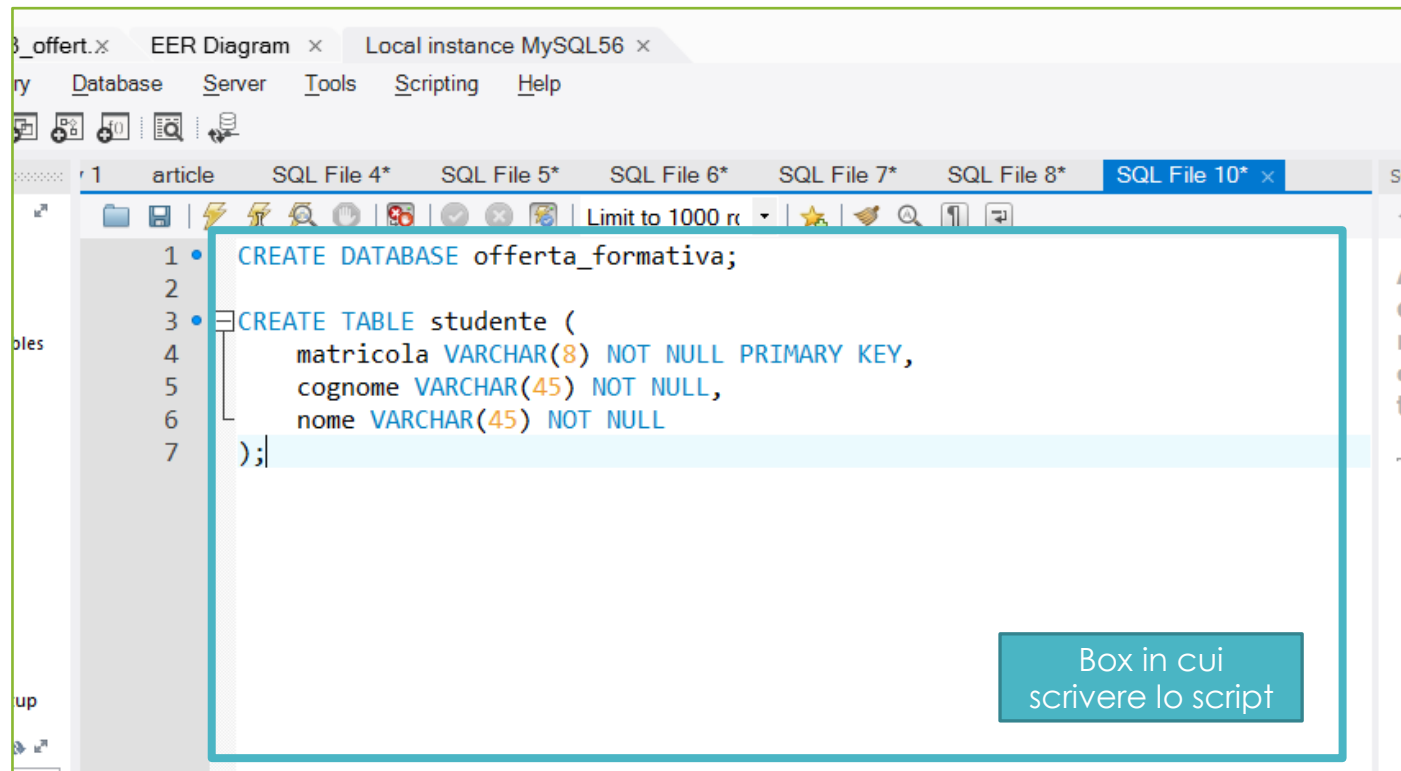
3_offert. × EER Diagram × Local instance MySQL56 ×

ry Database Server Tools Scripting Help

1 article SQL File 4* SQL File 5* SQL File 6* SQL File 7* SQL File 8* SQL File 10* ×

Limit to 1000 r

bles

up

1 CREATE DATABASE offerta_formativa;
2
3 CREATE TABLE studente (
4 matricola VARCHAR(8) NOT NULL PRIMARY KEY,
5 cognome VARCHAR(45) NOT NULL,
6 nome VARCHAR(45) NOT NULL
7 );

Box in cui scrivere lo script